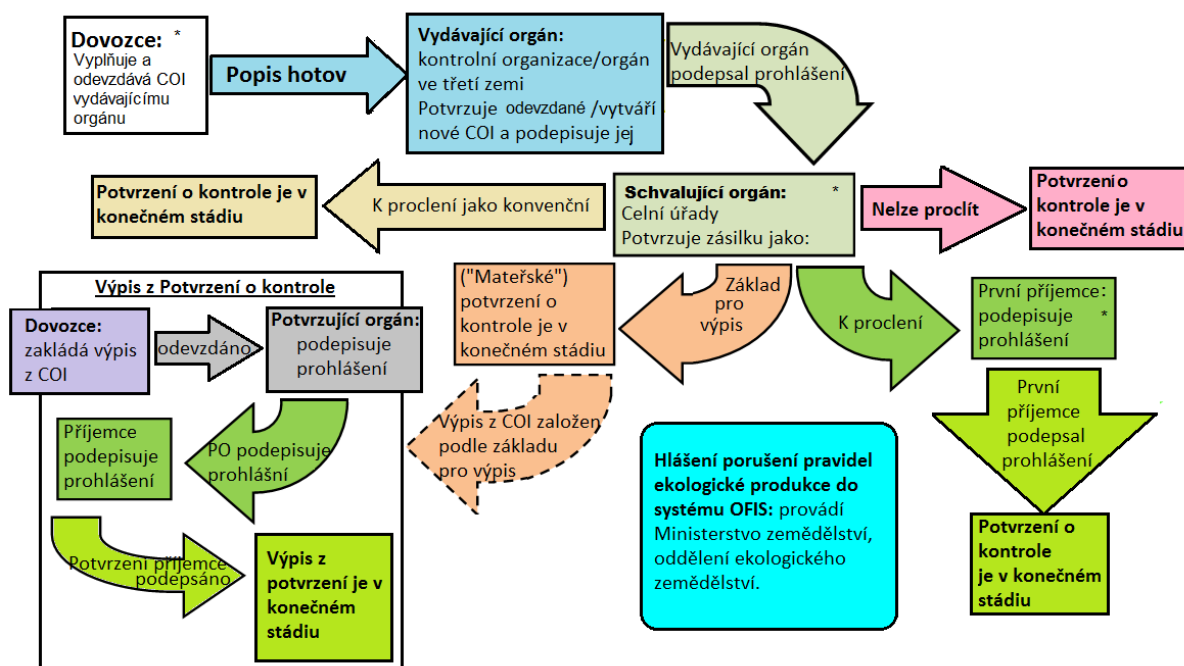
**Dovozce:** *
Vyplňuje a odevzdává COI vydávajícímu orgánu

**Popis hotov**

**Vydávající orgán:**
kontrolní organizace/orgán ve třetí zemi
Potvrzuje odevzdané /vytváří nové COI a podepisuje jej

Vydávající orgán podepsal prohlášení

**Potvrzení o kontrole je v konečném stádiu**

K proclení jako konvenční

**Schvalující orgán:** *
Celní úřady
Potvrzuje zásilku jako:

**Nelze proclít**

**Potvrzenío kontrole je v konečném stádiu**

**Výpis z Potvrzení o kontrole**

**Dovozce:**
zakládá výpis z COI

odevzdáno

**Potvrzující orgán:**
podepisuje prohlášení

("Mateřské") potvrzení o kontrole je v konečném stádiu

Základ pro výpis

K proclení

První příjemce: podepisuje prohlášení *

První příjemce podepsal prohlášení

Příjemce podepisuje prohlášení

PO podepisuje prohlášní

Výpis z COI založen podle základu pro výpis

**Hlášení porušení pravidel ekologické produkce do systému OFIS:** provádí Ministerstvo zemědělství, oddělení ekologického zemědělství.

Potvrzení příjemce podepsáno

**Výpis z potvrzení je v konečném stádiu**

**Potvrzení o kontrole je v konečném stádiu**